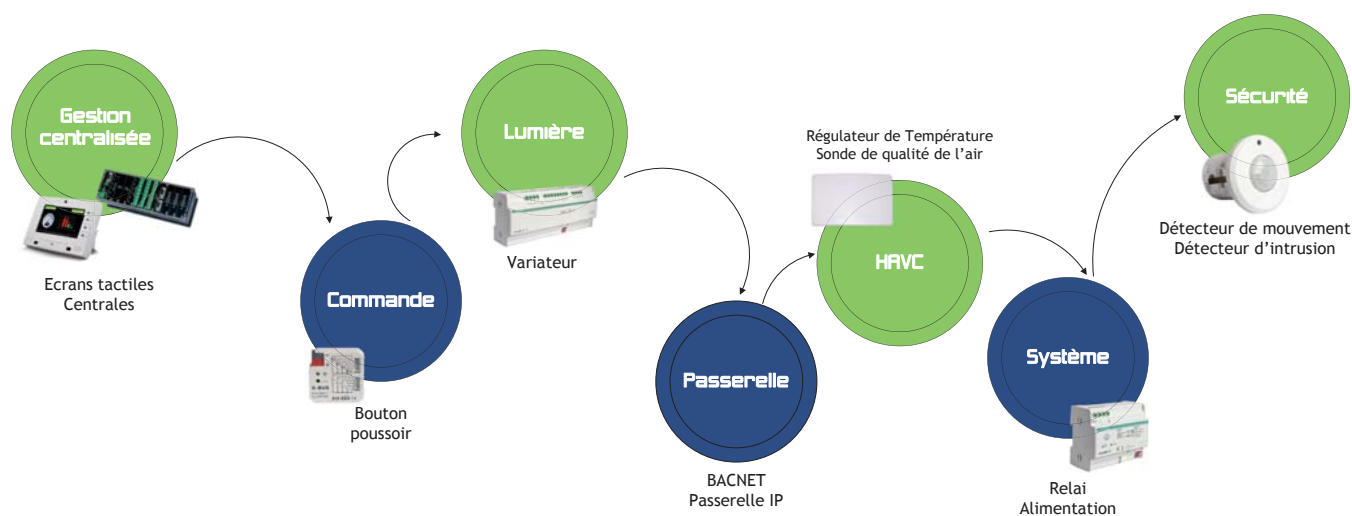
Gestion centralisée

Ecrans tactiles
Centrales

Commande

Bouton poussoir

Lumière

Variateur

Passerelle

BACNET
Passerelle IP

Régulateur de Température
Sonde de qualité de l'air

HAVC

Système

Relai
Alimentation

Sécurité

Détecteur de mouvement
Détecteur d'intrusion